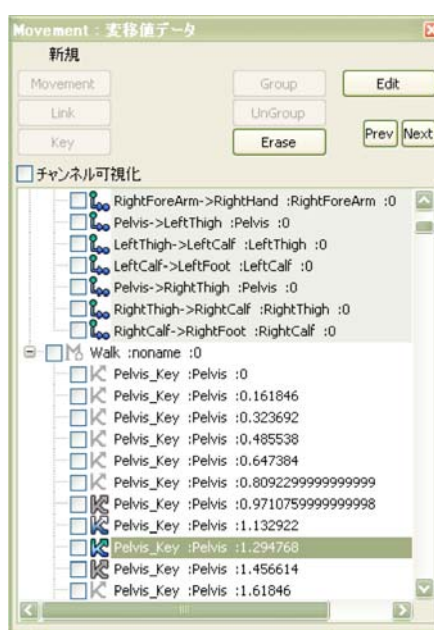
Movement : 変移値データ

新規

Movement
Group
Edit

Link
UnGroup

Key
Erase
Prev
Next

チャンネル可視化

RightForeArm->RightHand :RightForeArm :0
Pelvis->LeftThigh :Pelvis :0
LeftThigh->LeftCalf :LeftThigh :0
LeftCalf->LeftFoot :LeftCalf :0
Pelvis->RightThigh :Pelvis :0
RightThigh->RightCalf :RightThigh :0
RightCalf->RightFoot :RightCalf :0
Walk :noname :0
Pelvis_Key :Pelvis :0
Pelvis_Key :Pelvis :0.161846
Pelvis_Key :Pelvis :0.323692
Pelvis_Key :Pelvis :0.485538
Pelvis_Key :Pelvis :0.647384
Pelvis_Key :Pelvis :0.8092299999999999
Pelvis_Key :Pelvis :0.9710759999999998
Pelvis_Key :Pelvis :1.132922
Pelvis_Key :Pelvis :1.294768
Pelvis_Key :Pelvis :1.456614
Pelvis_Key :Pelvis :1.61846